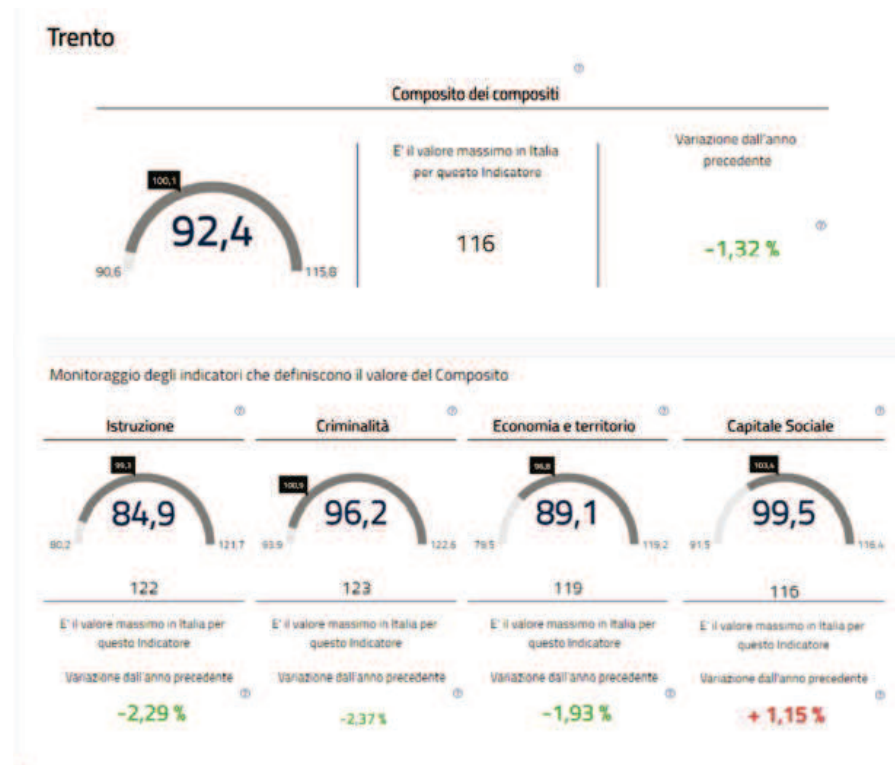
Trento

Composito dei compositi

100,1

92,4

90,6

115,8

E' il valore massimo in Italia per questo Indicatore

116

Variazione dall'anno precedente

-1,32 %

Monitoraggio degli indicatori che definiscono il valore del Composito

Istruzione

99,3

84,9

80,2

121,7

122

E' il valore massimo in Italia per questo Indicatore

Variazione dall'anno precedente

-2,29 %

Criminalità

100,9

96,2

93,9

122,6

123

E' il valore massimo in Italia per questo Indicatore

Variazione dall'anno precedente

-2,37 %

Economia e territorio

96,8

89,1

79,5

119,2

119

E' il valore massimo in Italia per questo Indicatore

Variazione dall'anno precedente

-1,93 %

Capitale Sociale

103,4

99,5

91,5

116,4

116

E' il valore massimo in Italia per questo Indicatore

Variazione dall'anno precedente

+ 1,15 %